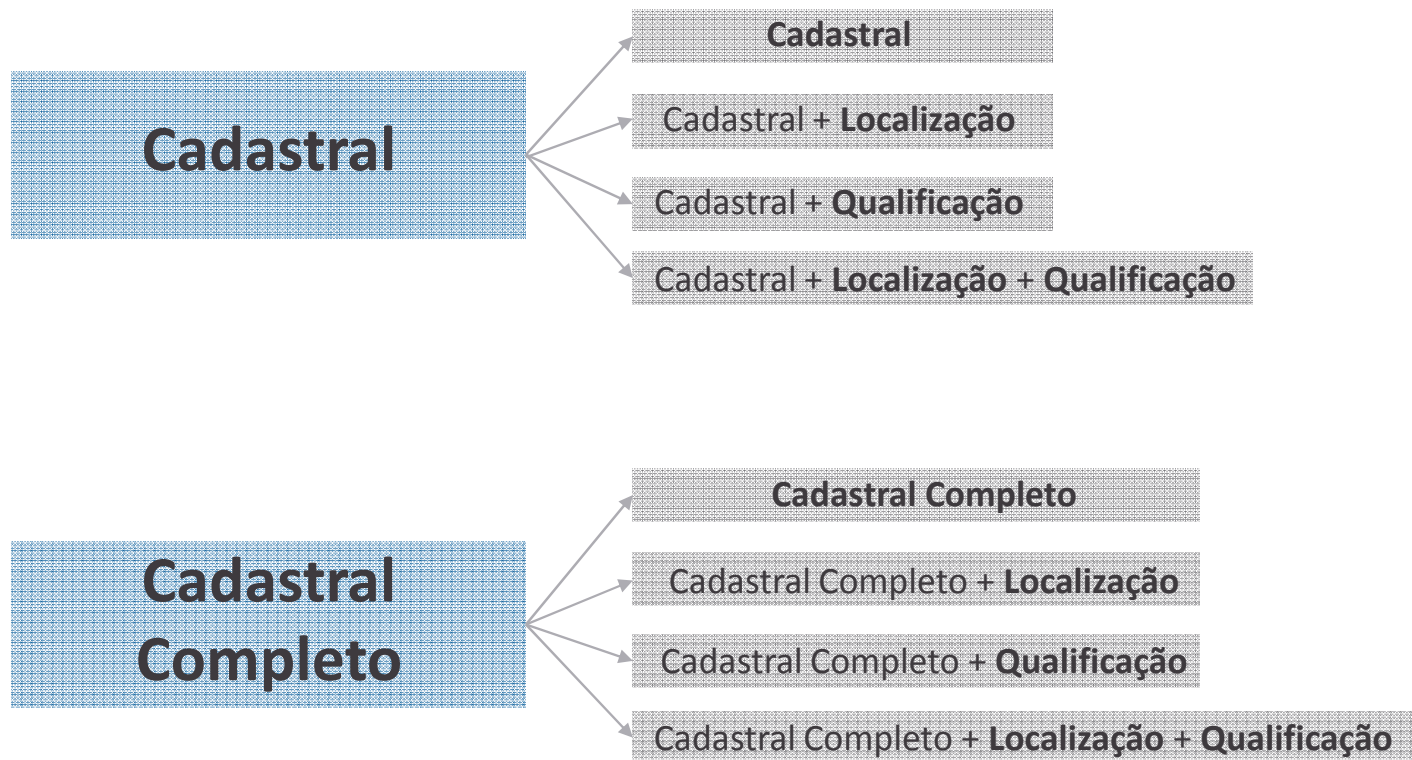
Cadastral

Cadastral

Cadastral + Localização

Cadastral + Qualificação

Cadastral + Localização + Qualificação

Cadastral Completo

Cadastral Completo

Cadastral Completo + Localização

Cadastral Completo + Qualificação

Cadastral Completo + Localização + Qualificação